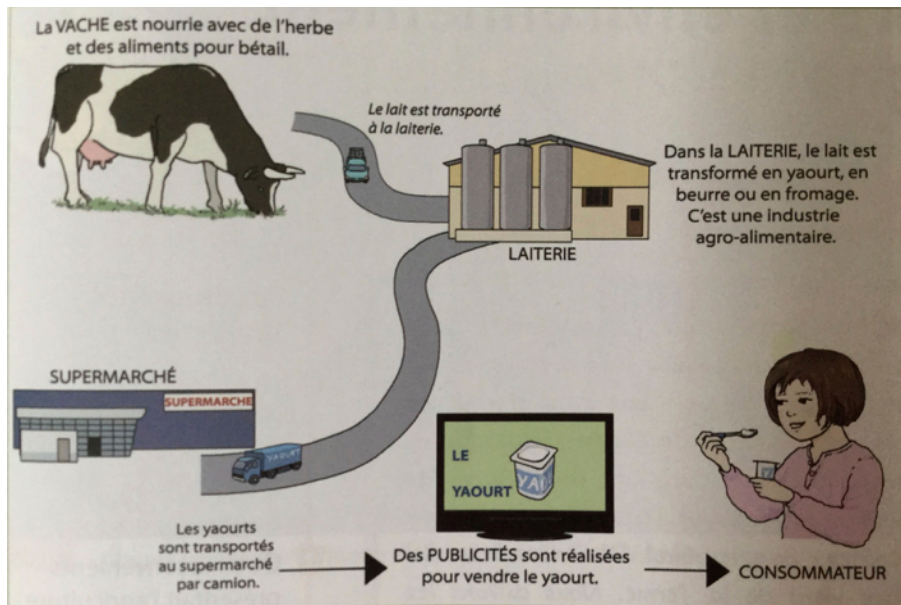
La VACHE est nourrie avec de l'herbe et des aliments pour bétail.

Le lait est transporté à la laiterie.

Dans la LAITERIE, le lait est transformé en yaourt, en beurre ou en fromage. C'est une industrie agro-alimentaire.

LAITERIE

SUPERMARCHÉ

SUPERMARCHE

YAOURT

LE YAOURT

YAO

Les yaourts sont transportés au supermarché par camion.

Des PUBLICITÉS sont réalisées pour vendre le yaourt.

CONSOMMATEUR